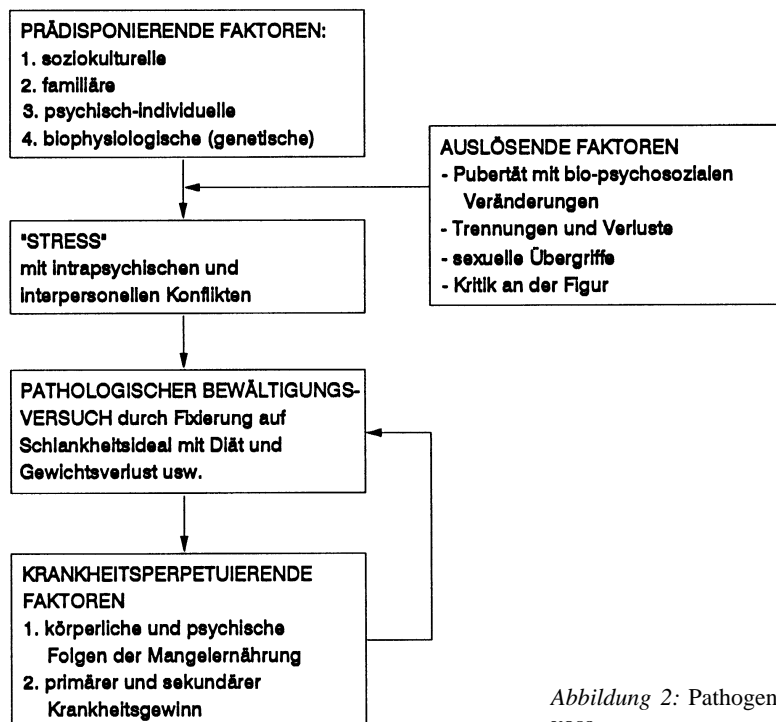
PRÄDISPONIERENDE FAKTOREN:
1. soziokulturelle
2. familiäre
3. psychisch-individuelle
4. biophysiologische (genetische)

AUSLÖSENDE FAKTOREN
- Pubertät mit bio-psychosozialen Veränderungen
- Trennungen und Verluste
- sexuelle Übergriffe
- Kritik an der Figur

"STRESS"
mit intrapsychischen und interpersonellen Konflikten

PATHOLOGISCHER BEWÄLTIGUNGSVERSUCH durch Fixierung auf Schlankheitsideal mit Diät und Gewichtsverlust usw.

KRANKHEITSPERPETUIERENDE FAKTOREN
1. körperliche und psychische Folgen der Mangelernährung
2. primärer und sekundärer Krankheitsgewinn

Abbildung 2: Pathogen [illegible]